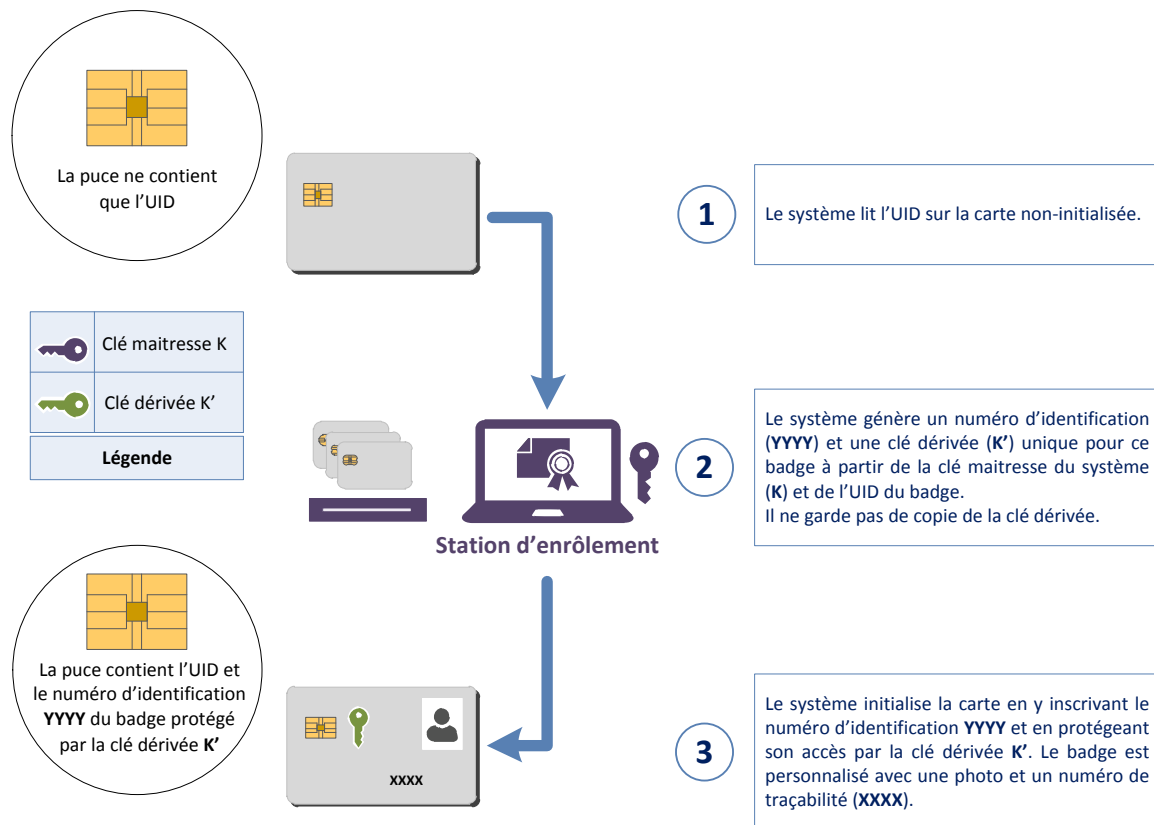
La puce ne contient que l'UID

1

Le système lit l'UID sur la carte non-initialisée.

| | Clé maitresse K |
|---|---|
| | Clé dérivée K' |

Légende

2

Le système génère un numéro d'identification (**YYYY**) et une clé dérivée (**K'**) unique pour ce badge à partir de la clé maitresse du système (**K**) et de l'UID du badge.
Il ne garde pas de copie de la clé dérivée.

Station d'enrôlement

La puce contient l'UID et le numéro d'identification **YYYY** du badge protégé par la clé dérivée **K'**

XXXX

3

Le système initialise la carte en y inscrivant le numéro d'identification **YYYY** et en protégeant son accès par la clé dérivée **K'**. Le badge est personnalisé avec une photo et un numéro de traçabilité (**XXXX**).